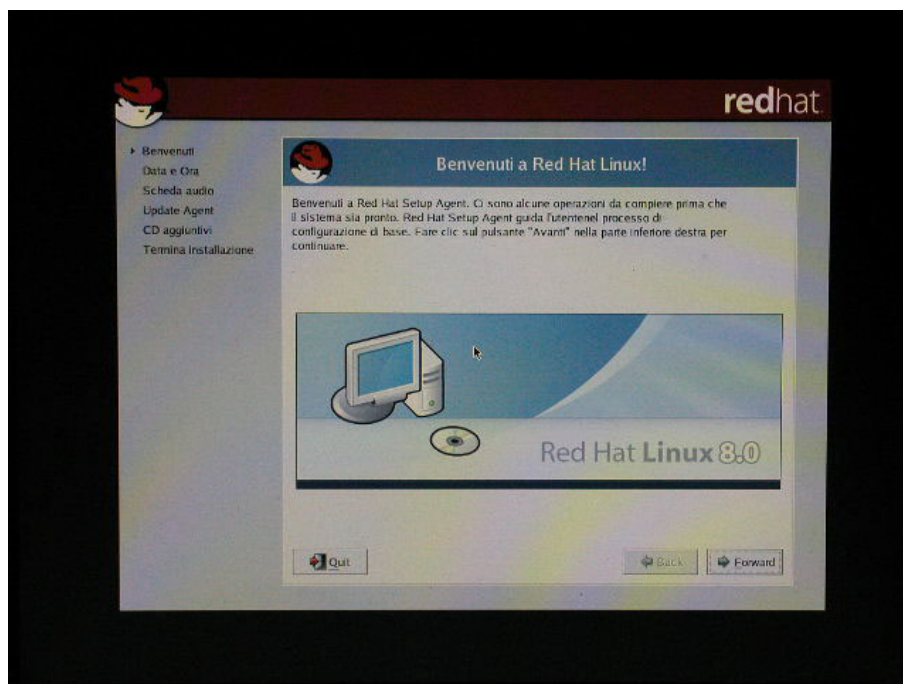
redhat

Benvenuti
Data e Ora
Scheda audio
Update Agent
CD aggiuntivi
Termina Installazione

Benvenuti a Red Hat Linux!

Benvenuti a Red Hat Setup Agent. Ci sono alcune operazioni da compiere prima che il sistema sia pronto. Red Hat Setup Agent guida l'utentenel processo di configurazione di base. Fare clic sul pulsante "Avanti" nella parte inferiore destra per continuare.

Red Hat Linux 8.0

Quit

Back

Forward